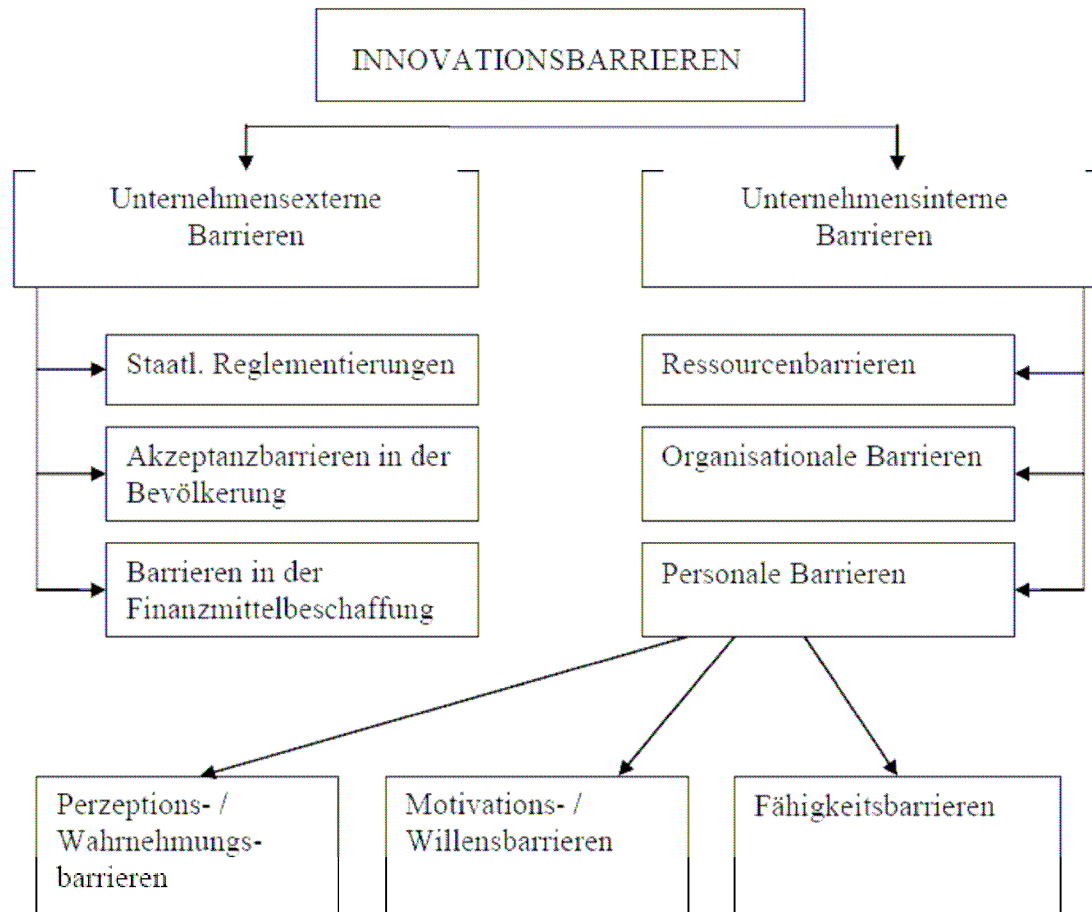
INNOVATIONSBARRIEREN

Unternehmensexterne Barrieren

Unternehmensinterne Barrieren

Staatl. Reglementierungen

Akzeptanzbarrieren in der Bevölkerung

Barrieren in der Finanzmittelbeschaffung

Ressourcenbarrieren

Organisationale Barrieren

Personale Barrieren

Perzeptions- / Wahrnehmungs-barrieren

Motivations- / Willensbarrieren

Fähigkeitsbarrieren